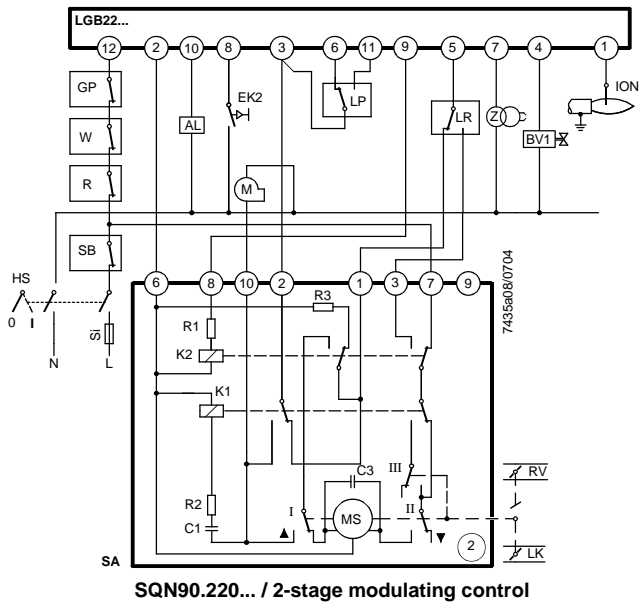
LGB22...

12 2 10 8 3 6 11 9 5 7 4 1

GP
W
R
SB
AL
EK2
M
LP
LR
Z
BV1
ION

HS
0 I
N
Si
L

6 8 10 2 1 3 7 9

R3
R1
K2
K1
C3
R2
C1
I
MS
II
III
RV
LK
2
SA

7435a08/0704

SQN90.220... / 2-stage modulating control